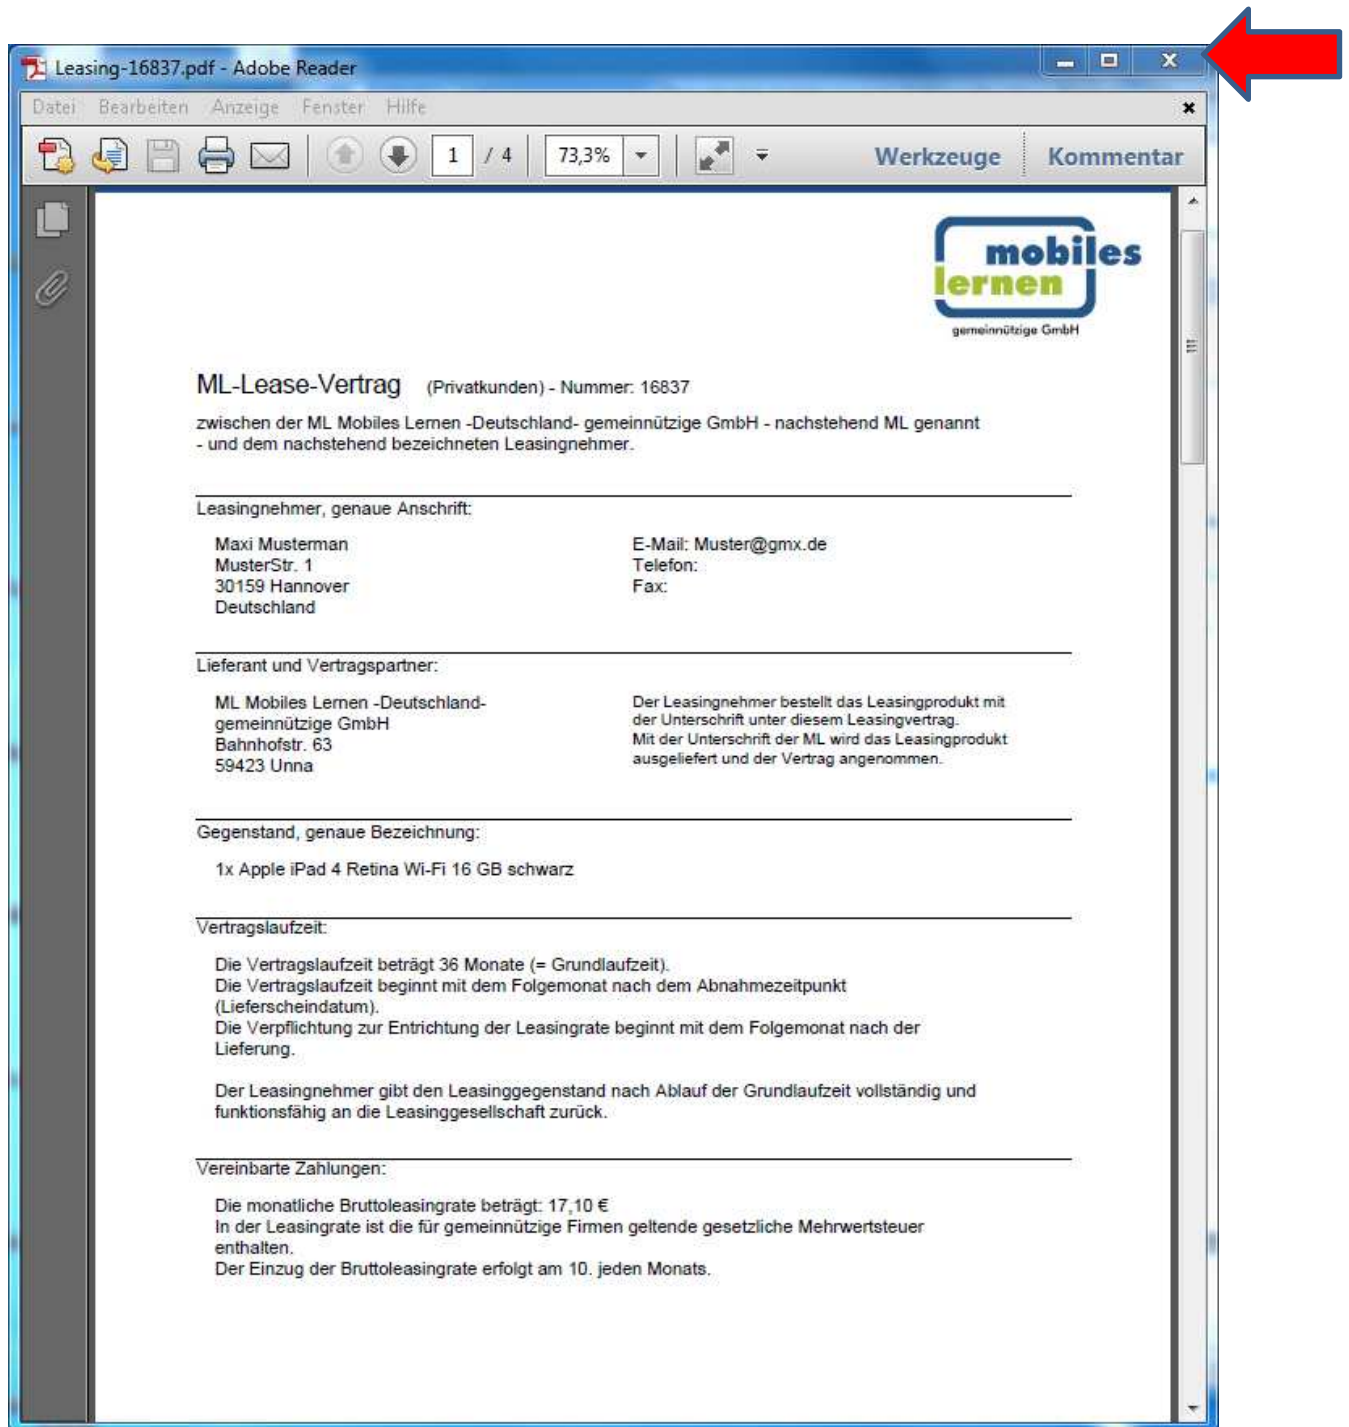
Leasing-16837.pdf - Adobe Reader

Datei Bearbeiten Anzeige Fenster Hilfe

1 / 4 73,3% Werkzeuge Kommentar

mobiles lernen
gemeinnützige GmbH

ML-Lease-Vertrag (Privatkunden) - Nummer: 16837

zwischen der ML Mobiles Lernen -Deutschland- gemeinnützige GmbH - nachstehend ML genannt - und dem nachstehend bezeichneten Leasingnehmer.

Leasingnehmer, genaue Anschrift:

Maxi Musterman
MusterStr. 1
30159 Hannover
Deutschland

E-Mail: Muster@gmx.de
Telefon:
Fax:

Lieferant und Vertragspartner:

ML Mobiles Lernen -Deutschland- gemeinnützige GmbH
Bahnhofstr. 63
59423 Unna

Der Leasingnehmer bestellt das Leasingprodukt mit der Unterschrift unter diesem Leasingvertrag.
Mit der Unterschrift der ML wird das Leasingprodukt ausgeliefert und der Vertrag angenommen.

Gegenstand, genaue Bezeichnung:

1x Apple iPad 4 Retina Wi-Fi 16 GB schwarz

Vertragslaufzeit:

Die Vertragslaufzeit beträgt 36 Monate (= Grundlaufzeit).
Die Vertragslaufzeit beginnt mit dem Folgemonat nach dem Abnahmezeitpunkt (Lieferscheindatum).
Die Verpflichtung zur Entrichtung der Leasingrate beginnt mit dem Folgemonat nach der Lieferung.

Der Leasingnehmer gibt den Leasinggegenstand nach Ablauf der Grundlaufzeit vollständig und funktionsfähig an die Leasinggesellschaft zurück.

Vereinbarte Zahlungen:

Die monatliche Bruttoleasingrate beträgt: 17,10 €
In der Leasingrate ist die für gemeinnützige Firmen geltende gesetzliche Mehrwertsteuer enthalten.
Der Einzug der Bruttoleasingrate erfolgt am 10. jeden Monats.